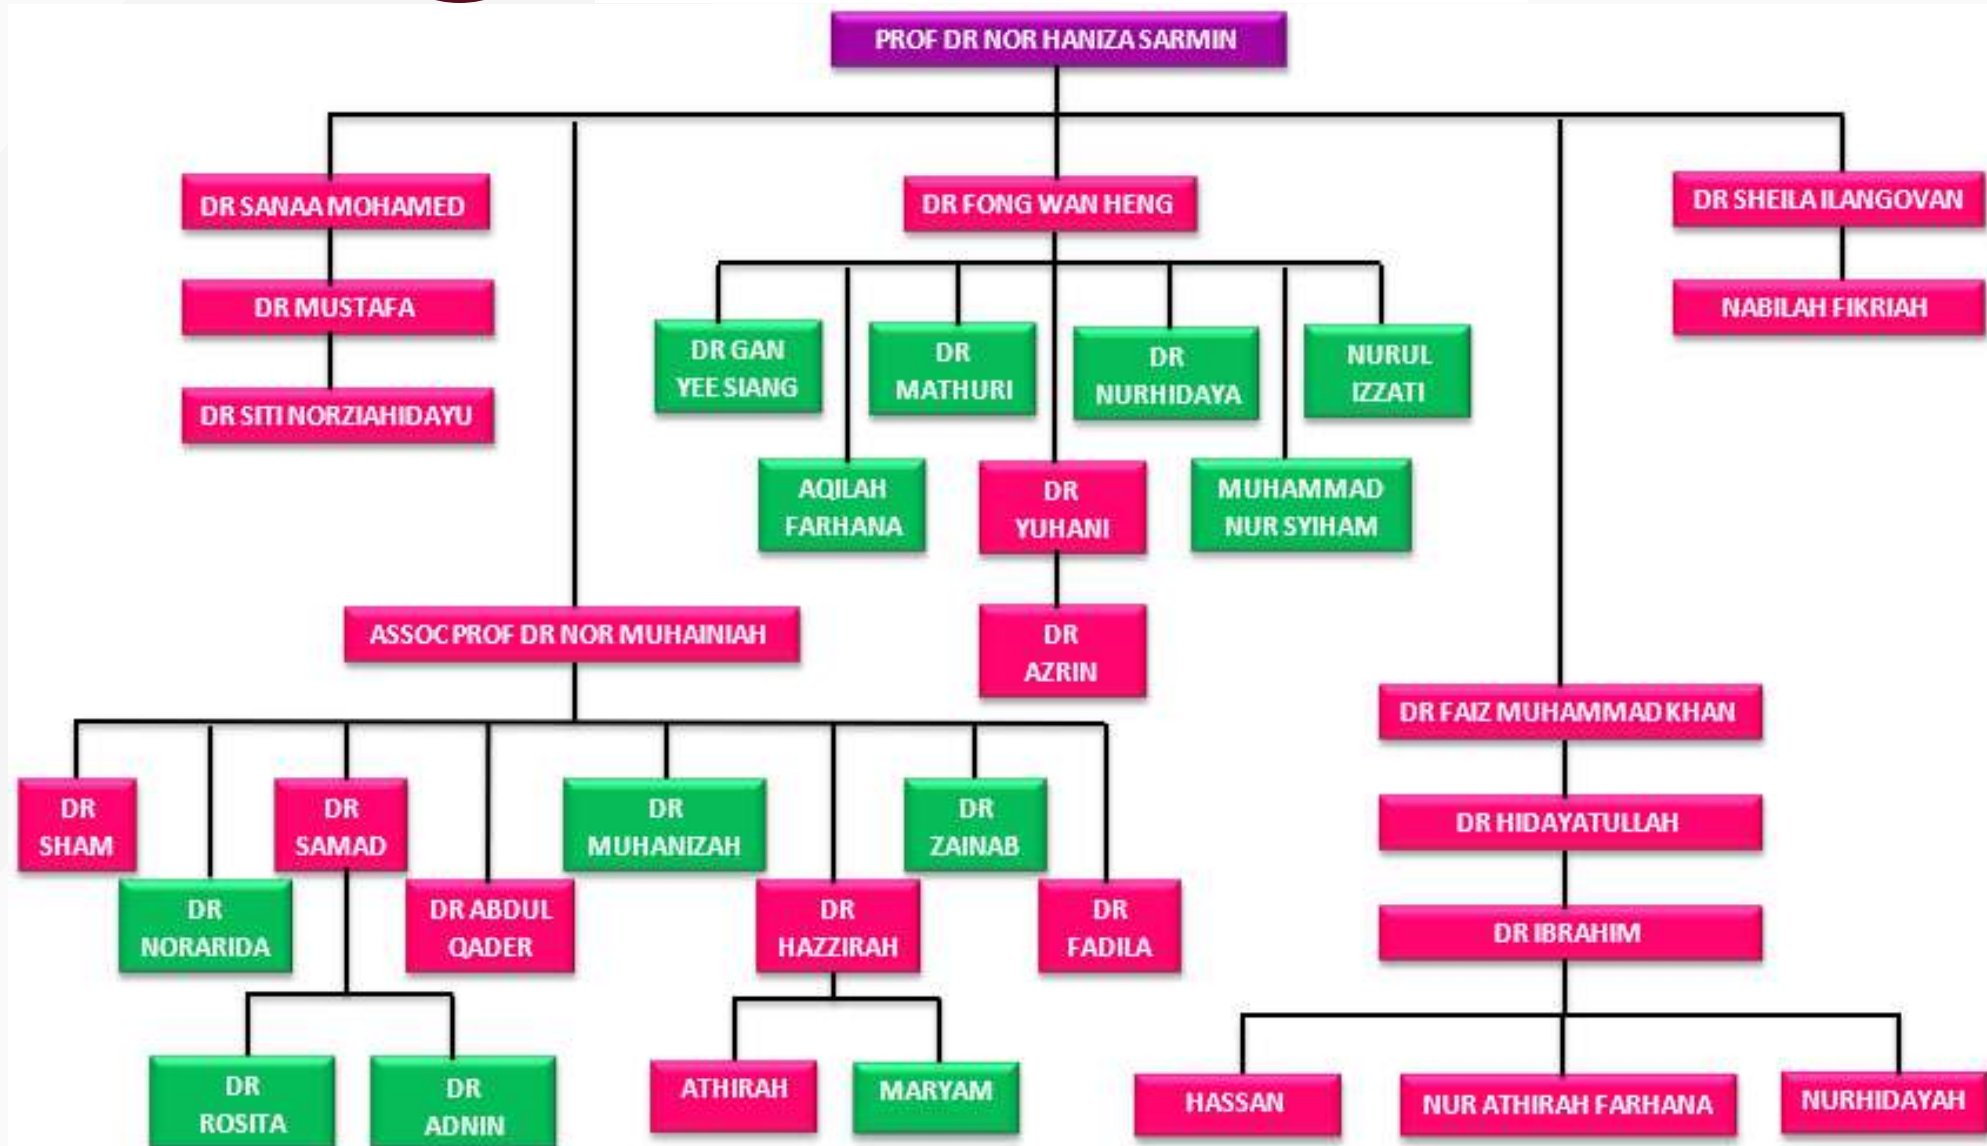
PROF DR NOR HANIZA SARMIN

DR SANAA MOHAMED

DR MUSTAFA

DR SITI NORZIAHIDAYU

DR FONG WAN HENG

DR SHEILA ILANGOVAN

NABILAH FIKRIAH

DR GAN YEE SIANG

DR MATHURI

DR NURHIDAYA

NURUL IZZATI

AQILAH FARHANA

DR YUHANI

MUHAMMAD NUR SYIHAM

DR AZRIN

ASSOC PROF DR NOR MUHAINIAH

DR FAIZ MUHAMMAD KHAN

DR SHAM

DR SAMAD

DR MUHANIZAH

DR ZAINAB

DR NORARIDA

DR ABDUL QADER

DR HAZZIRAH

DR FADILA

DR HIDAYATULLAH

DR IBRAHIM

DR ROSITA

DR ADNIN

ATHIRAH

MARYAM

HASSAN

NUR ATHIRAH FARHANA

NURHIDAYAH